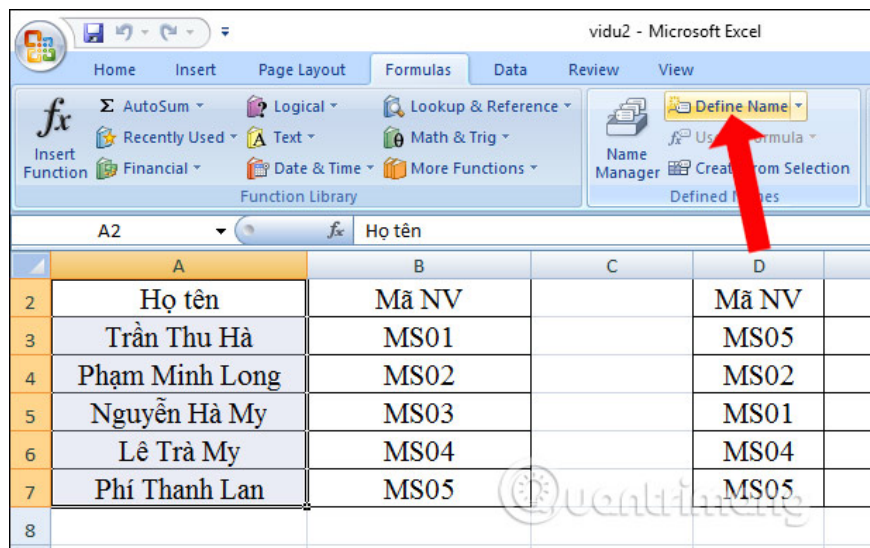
vidu2 - Microsoft Excel

Home Insert Page Layout Formulas Data Review View

$fx$ Insert Function

Σ AutoSum
Recently Used
Financial
Logical
Text
Date & Time
Lookup & Reference
Math & Trig
More Functions

Function Library

Name Manager
Define Name
Use in Formula
Create from Selection

Defined Names

A2 $fx$ Họ tên

|   | A | B | C | D |
|---|---|---|---|---|
| 2 | Họ tên | Mã NV |  | Mã NV |
| 3 | Trần Thu Hà | MS01 |  | MS05 |
| 4 | Phạm Minh Long | MS02 |  | MS02 |
| 5 | Nguyễn Hà My | MS03 |  | MS01 |
| 6 | Lê Trà My | MS04 |  | MS04 |
| 7 | Phí Thanh Lan | MS05 |  | MS05 |
| 8 |  |  |  |  |

Quantrimang